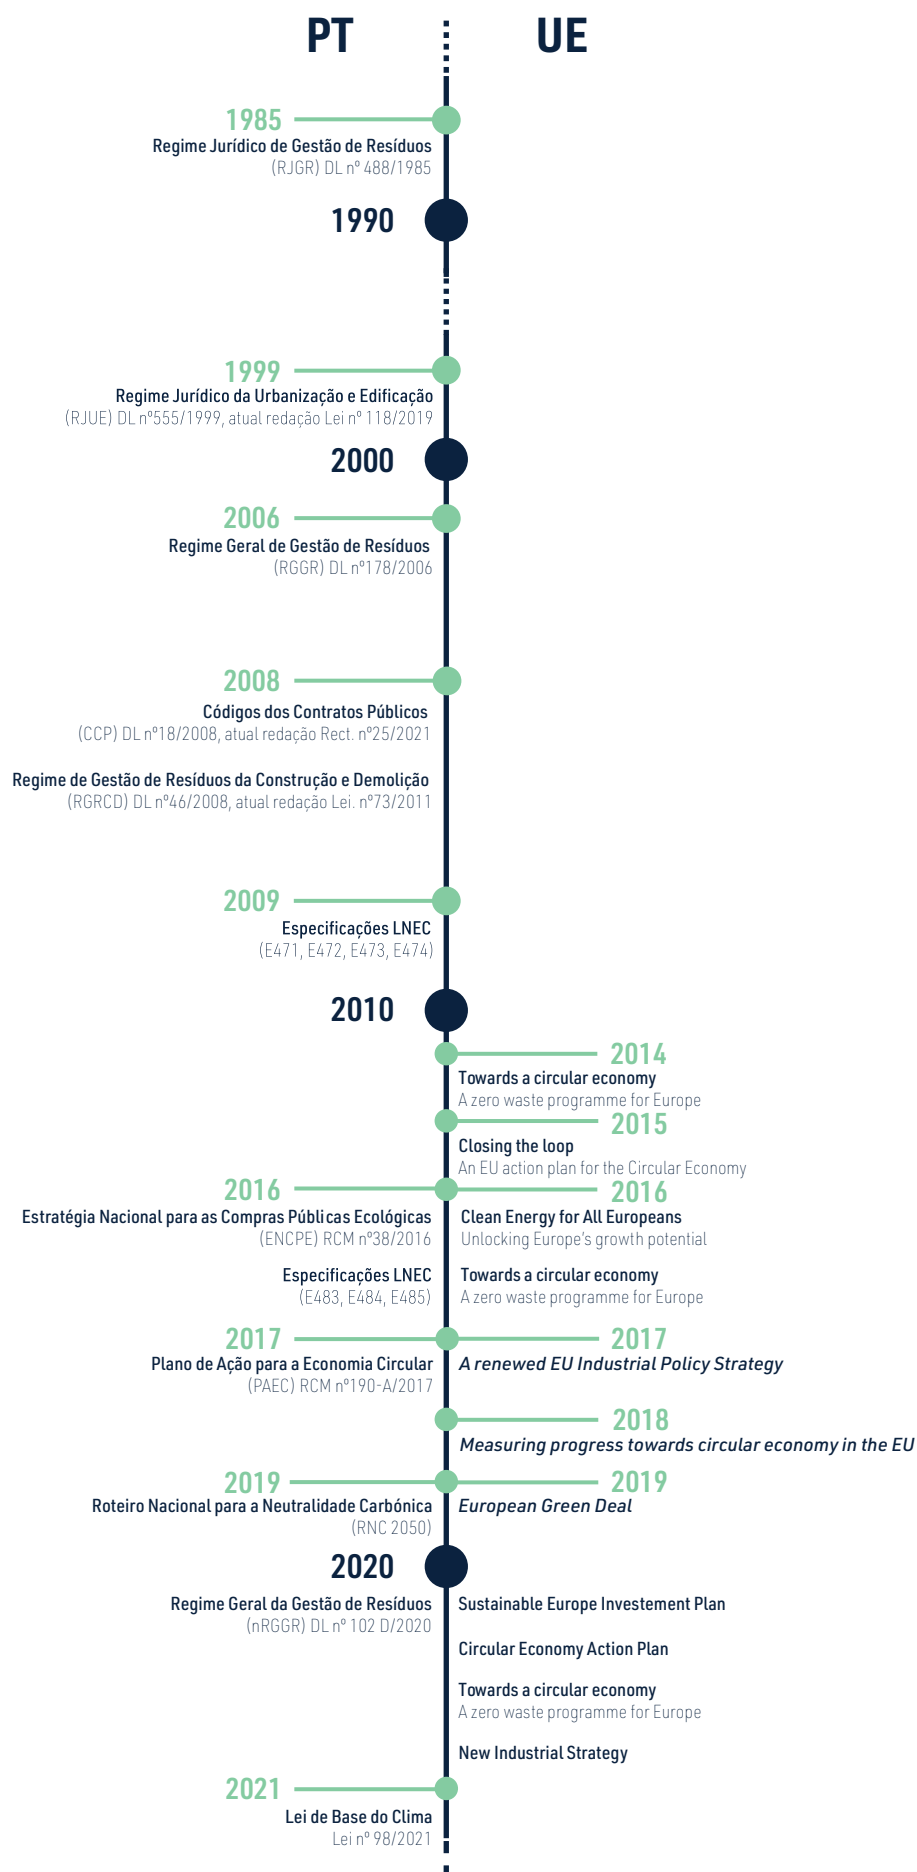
PT

UE

1985
Regime Jurídico de Gestão de Resíduos
(RJGR) DL nº 488/1985

1990

1999
Regime Jurídico da Urbanização e Edificação
(RJUE) DL nº555/1999, atual redação Lei nº 118/2019

2000

2006
Regime Geral de Gestão de Resíduos
(RGGR) DL nº178/2006

2008
Códigos dos Contratos Públicos
(CCP) DL nº18/2008, atual redação Rect. nº25/2021

Regime de Gestão de Resíduos da Construção e Demolição
(RGRCD) DL nº46/2008, atual redação Lei. nº73/2011

2009
Especificações LNEC
(E471, E472, E473, E474)

2010

2014
Towards a circular economy
A zero waste programme for Europe

2015
Closing the loop
An EU action plan for the Circular Economy

2016
Estratégia Nacional para as Compras Públicas Ecológicas
(ENCPE) RCM nº38/2016

Especificações LNEC
(E483, E484, E485)

2016
Clean Energy for All Europeans
Unlocking Europe's growth potential

Towards a circular economy
A zero waste programme for Europe

2017
Plano de Ação para a Economia Circular
(PAEC) RCM nº190-A/2017

2017
A renewed EU Industrial Policy Strategy

2018
Measuring progress towards circular economy in the EU

2019
Roteiro Nacional para a Neutralidade Carbónica
(RNC 2050)

2019
European Green Deal

2020
Regime Geral da Gestão de Resíduos
(nRGGR) DL nº 102 D/2020

Sustainable Europe Investement Plan

Circular Economy Action Plan

Towards a circular economy
A zero waste programme for Europe

New Industrial Strategy

2021
Lei de Base do Clima
Lei nº 98/2021